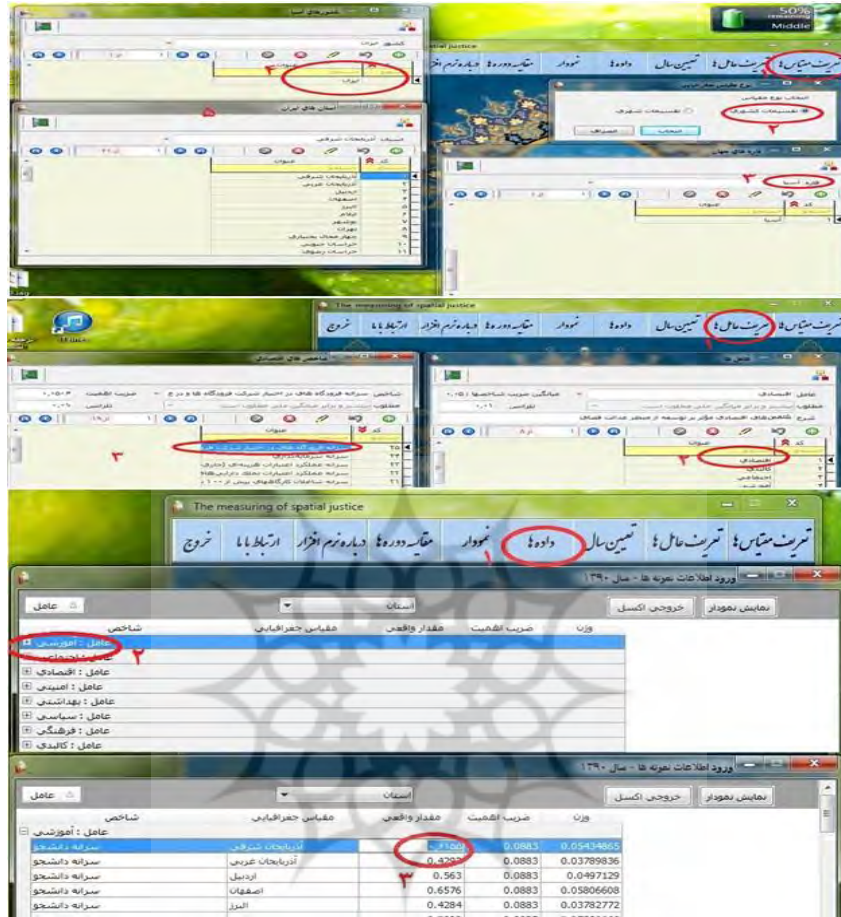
50%
Middle

کشورهای آسیا
کشور: ایران
ایران
۴

spatial justice
تعریف مقیاس ها | تعریف عامل ها | تعیین سال | داده ها | نمودار | مقایسه دوره ها | درباره نرم افزار | ارتباط با ما
۱

انتخاب نوع مقیاس
تقسیمات کشوری
تقسیمات شهری
انتخاب | انصراف
۲

استان های ایران
۵
آذربایجان شرقی
عنوان
آذربایجان شرقی
آذربایجان غربی
اردبیل
اصفهان
البرز
ایلام
بوشهر
تهران
چهارمحال بختیاری
خراسان جنوبی
خراسان رضوی

قاره های جهان
قاره آسیا
۳
عنوان
آسیا

The measuring of spatial justice
تعریف مقیاس ها | تعریف عامل ها | تعیین سال | داده ها | نمودار | مقایسه دوره ها | درباره نرم افزار | ارتباط با ما | خروج
۱

شاخص های اقتصادی
۳
عنوان

عامل ها
عامل: اقتصادی
۲
عنوان
اقتصادی
کالبدی
اجتماعی

The measuring of spatial justice
تعریف مقیاس ها | تعریف عامل ها | تعیین سال | داده ها | نمودار | مقایسه دوره ها | درباره نرم افزار | ارتباط با ما | خروج
۱

ورود اطلاعات نمونه ها - سال ۱۳۹۰
نمایش نمودار | خروجی اکسل | استان | عامل
وزن | ضریب اهمیت | مقدار واقعی | مقیاس جغرافیایی | شاخص
عامل : آموزشی
۲
عامل : اجتماعی
عامل : اقتصادی
عامل : امنیتی
عامل : بهداشتی
عامل : سیاسی
عامل : فرهنگی
عامل : کالبدی

ورود اطلاعات نمونه ها - سال ۱۳۹۰
نمایش نمودار | خروجی اکسل | استان | عامل

| وزن | ضریب اهمیت | مقدار واقعی | مقیاس جغرافیایی | شاخص |
|---|---|---|---|---|
| | | | | عامل : آموزشی |
| 0.05434865 | 0.0883 | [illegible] | آذربایجان شرقی | سرانه دانشجو |
| 0.03789836 | 0.0883 | 0.4292 | آذربایجان غربی | سرانه دانشجو |
| 0.0497129 | 0.0883 | 0.563 | اردبیل | سرانه دانشجو |
| 0.05806608 | 0.0883 | 0.6576 | اصفهان | سرانه دانشجو |
| 0.03782772 | 0.0883 | 0.4284 | البرز | سرانه دانشجو |

۳